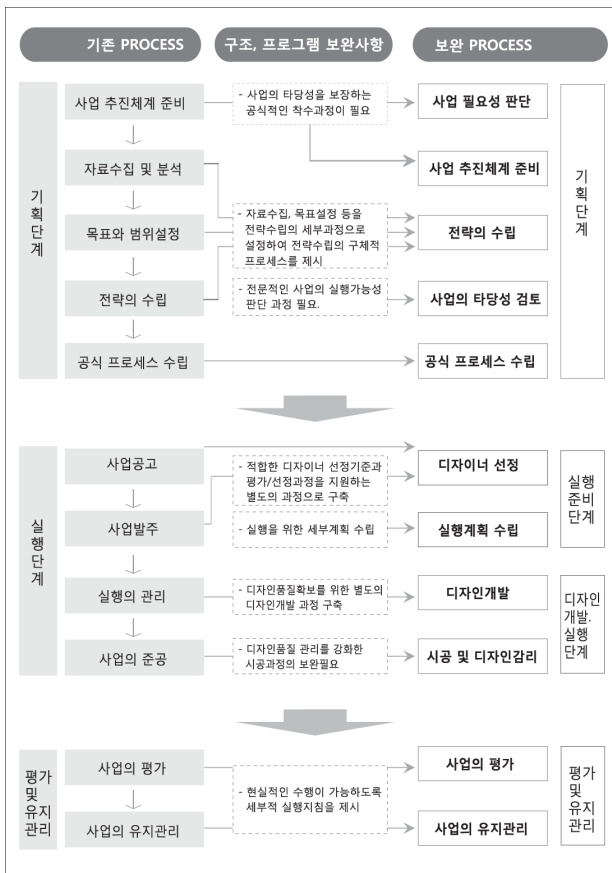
기존 PROCESS

구조, 프로그램 보완사항

보완 PROCESS

기획단계

사업 추진체계 준비

- 사업의 타당성을 보장하는 공식적인 착수과정이 필요

사업 필요성 판단

자료수집 및 분석

사업 추진체계 준비

기획단계

목표와 범위설정

- 자료수집, 목표설정 등을 전략수립의 세부과정으로 설정하여 전략수립의 구체적 프로세스를 제시

전략의 수립

전략의 수립

- 전문적인 사업의 실행가능성 판단 과정 필요.

사업의 타당성 검토

공식 프로세스 수립

공식 프로세스 수립

실행단계

사업공고

- 적합한 디자이너 선정기준과 평가/선정과정을 지원하는 별도의 과정으로 구축

디자이너 선정

실행준비단계

사업발주

- 실행을 위한 세부계획 수립

실행계획 수립

실행의 관리

- 디자인품질확보를 위한 별도의 디자인개발 과정 구축

디자인개발

디자인개발. 실행단계

사업의 준공

- 디자인품질 관리를 강화한 시공과정의 보완필요

시공 및 디자인감리

평가 및 유지관리

사업의 평가

- 현실적인 수행이 가능하도록 세부적 실행지침을 제시

사업의 평가

평가 및 유지관리

사업의 유지관리

사업의 유지관리